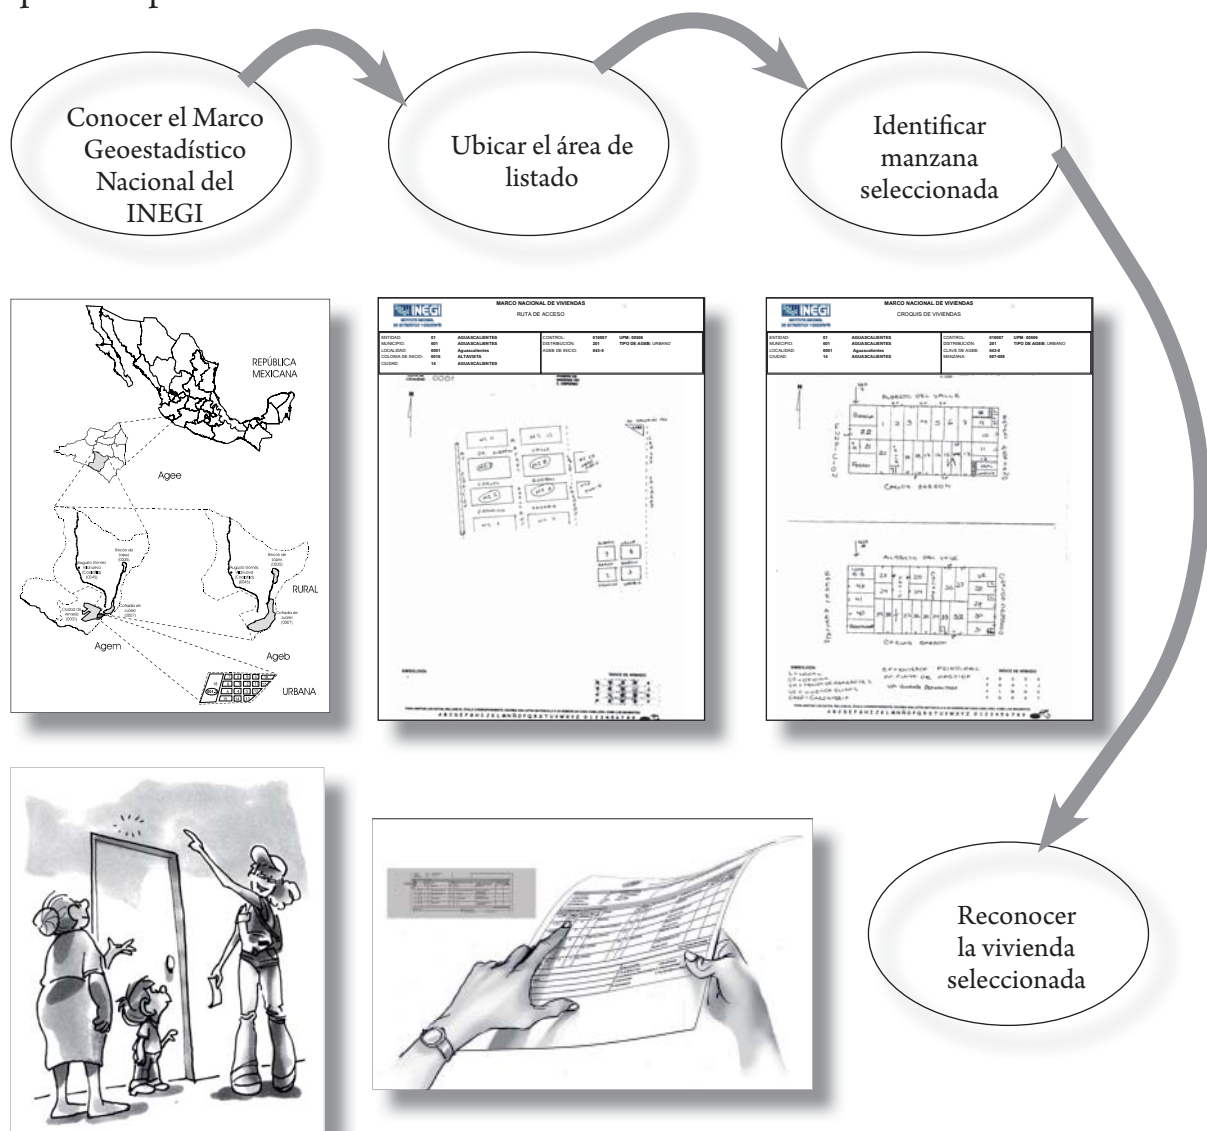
Conocer el Marco Geoestadístico Nacional del INEGI

Ubicar el área de listado

Identificar manzana seleccionada

REPÚBLICA MEXICANA

Agee

RURAL

Agem

Ageb

URBANA

INEGI

MARCO NACIONAL DE VIVIENDAS

RUTA DE ACCESO

ENTIDAD: 01 AGUASCALIENTES
MUNICIPIO: 001 AGUASCALIENTES
LOCALIDAD: 0001 Aguascalientes
COLONIA DE INICIO: 0016 ALTAVISTA
CIUDAD: 14 AGUASCALIENTES

CONTROL: 010007 UPM: 00006
DISTRIBUCIÓN: 201 TIPO DE AGEB: URBANO
AGEB DE INICIO: 043-0

SIMBOLOGÍA

ÍNDICE DE ARMADO

INEGI

MARCO NACIONAL DE VIVIENDAS

CROQUIS DE VIVIENDAS

ENTIDAD: 01 AGUASCALIENTES
MUNICIPIO: 001 AGUASCALIENTES
LOCALIDAD: 0001 Aguascalientes
CIUDAD: 14 AGUASCALIENTES

CONTROL: 010007 UPM: 00006
DISTRIBUCIÓN: 201 TIPO DE AGEB: URBANO
CLAVE DE AGEB: 043-0
MANZANA: 007-008

SIMBOLOGÍA

ÍNDICE DE ARMADO

A B C D E F G H I J K L M N Ñ O P Q R S T U V W X Y Z 0 1 2 3 4 5 6 7 8 9

Reconocer la vivienda seleccionada